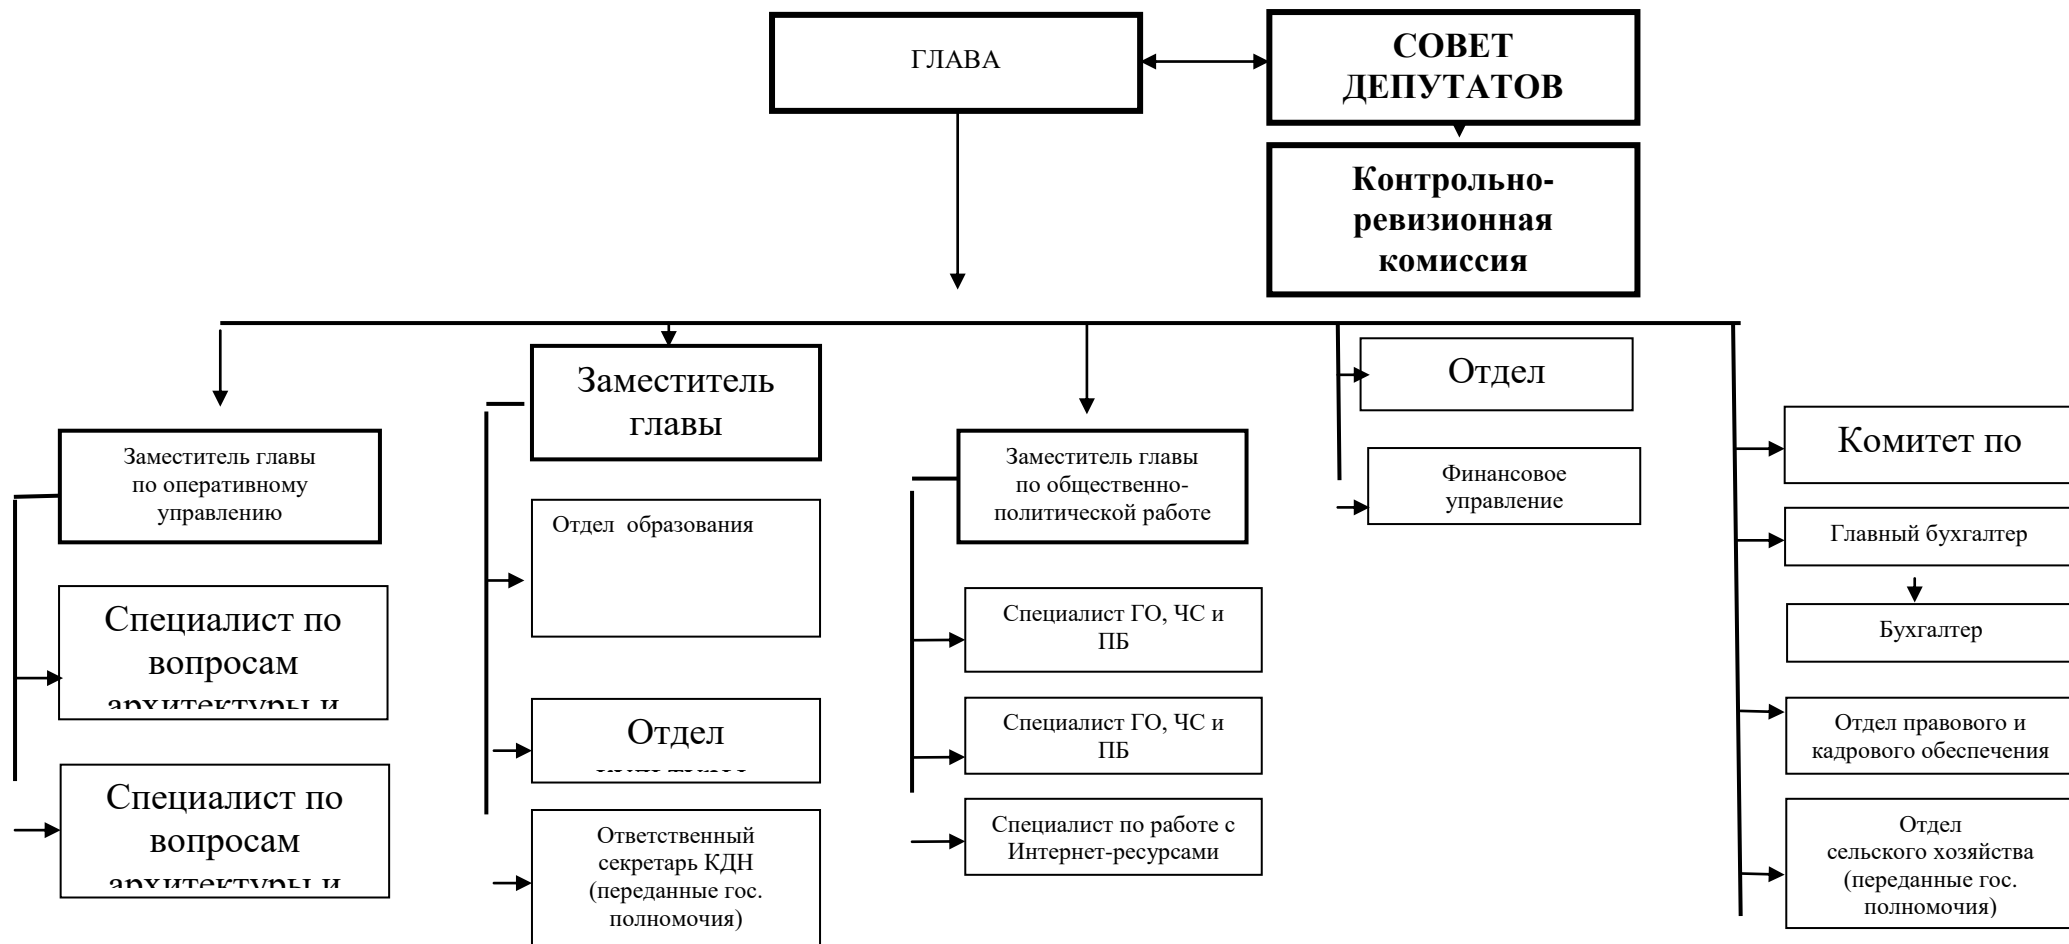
ГЛАВА

СОВЕТ ДЕПУТАТОВ

Контрольно-ревизионная комиссия

Заместитель главы по оперативному управлению

Специалист по вопросам архитектуры и

Специалист по вопросам архитектуры и

Заместитель главы

Отдел образования

Отдел

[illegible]

Ответственный секретарь КДН (переданные гос. полномочия)

Заместитель главы по общественно-политической работе

Специалист ГО, ЧС и ПБ

Специалист ГО, ЧС и ПБ

Специалист по работе с Интернет-ресурсами

Отдел

Финансовое управление

Комитет по

Главный бухгалтер

Бухгалтер

Отдел правового и кадрового обеспечения

Отдел сельского хозяйства (переданные гос. полномочия)